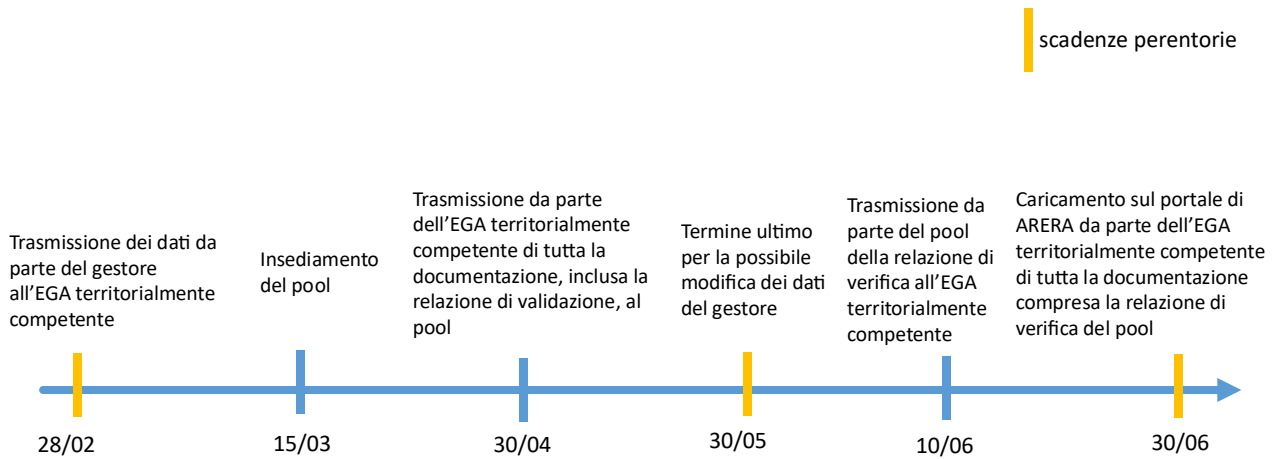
scadenze perentorie

Trasmissione dei dati da parte del gestore all’EGA territorialmente competente

Insediamento del pool

Trasmissione da parte dell’EGA territorialmente competente di tutta la documentazione, inclusa la relazione di validazione, al pool

Termine ultimo per la possibile modifica dei dati del gestore

Trasmissione da parte del pool della relazione di verifica all’EGA territorialmente competente

Caricamento sul portale di ARERA da parte dell’EGA territorialmente competente di tutta la documentazione compresa la relazione di verifica del pool

28/02

15/03

30/04

30/05

10/06

30/06